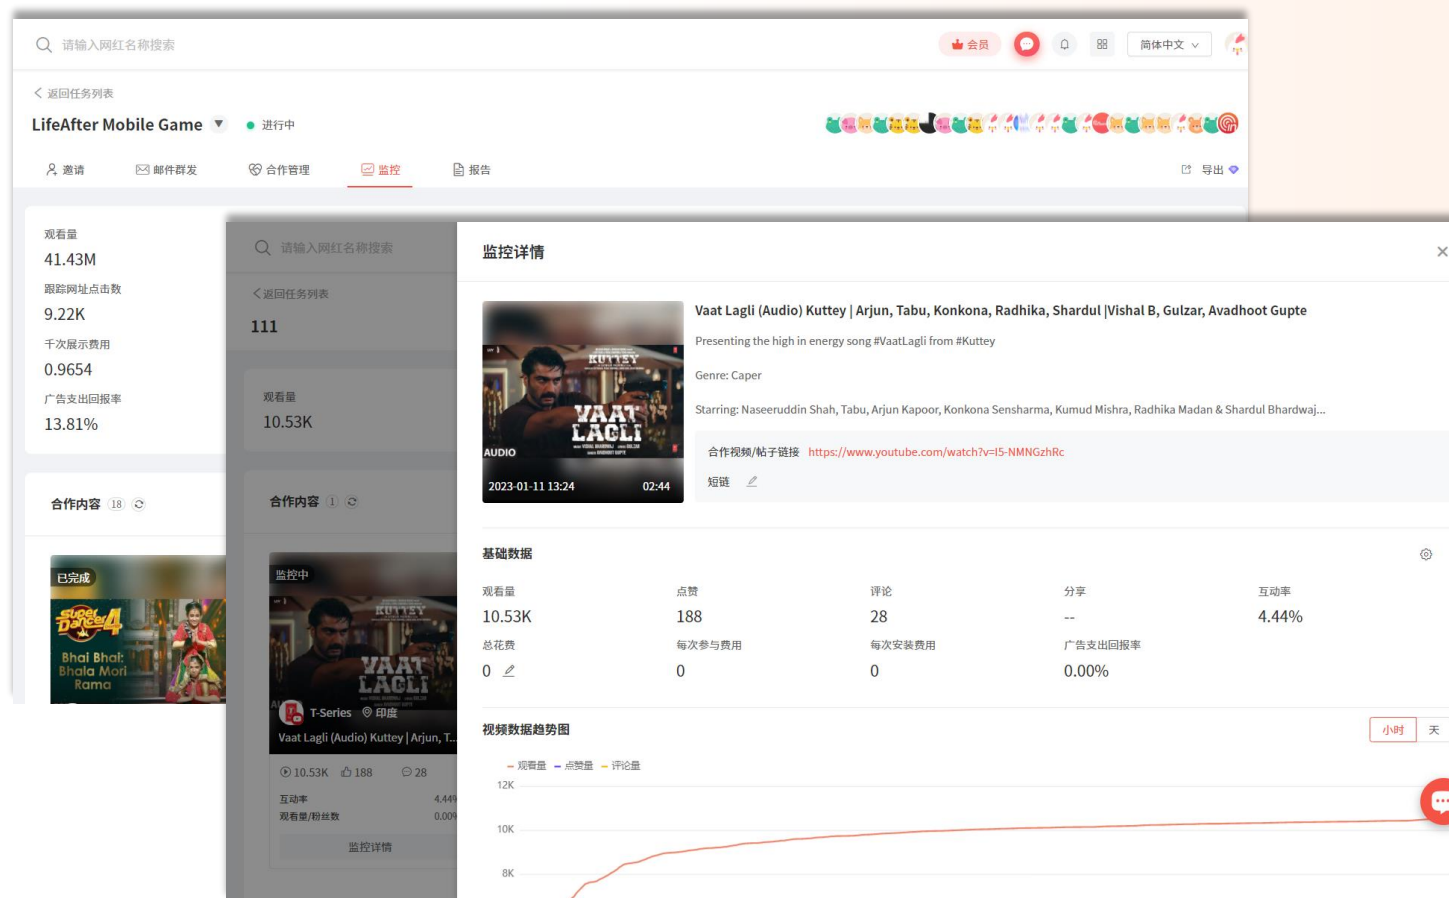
请输入网红名称搜索

会员

简体中文

返回任务列表

LifeAfter Mobile Game

进行中

邀请 邮件群发 合作管理 监控 报告

导出

观看量
41.43M
跟踪网址点击数
9.22K
千次展示费用
0.9654
广告支出回报率
13.81%

合作内容 18

已完成

Super Dance 4

Bhal Bhal: Bhala Mori Rama

请输入网红名称搜索

返回任务列表

111

观看量
10.53K

合作内容 1

监控中

KUTTEY

VAAT LAGLI

T-Series 印度

Vaat Lagli (Audio) Kuttey | Arjun, T...

10.53K 188 28

互动率 4.44%

观看量/粉丝数 0.00%

监控详情

监控详情

KUTTEY

VAAT LAGLI

AUDIO

2023-01-11 13:24

02:44

Vaat Lagli (Audio) Kuttey | Arjun, Tabu, Konkona, Radhika, Shardul |Vishal B, Gulzar, Avadhoot Gupte

Presenting the high in energy song #VaatLagli from #Kuttey

Genre: Caper

Starring: Naseeruddin Shah, Tabu, Arjun Kapoor, Konkona Sensharma, Kumud Mishra, Radhika Madan & Shardul Bhardwaj...

合作视频/帖子链接 https://www.youtube.com/watch?v=I5-NMNGzhRc

短链

基础数据

| 观看量 | 点赞 | 评论 | 分享 | 互动率 |
|---|---|---|---|---|
| 10.53K | 188 | 28 | -- | 4.44% |
| 总花费 | 每次参与费用 | 每次安装费用 | 广告支出回报率 | |
| 0 | 0 | 0 | 0.00% | |

视频数据趋势图

小时 天

观看量 点赞量 评论量

12K

10K

8K